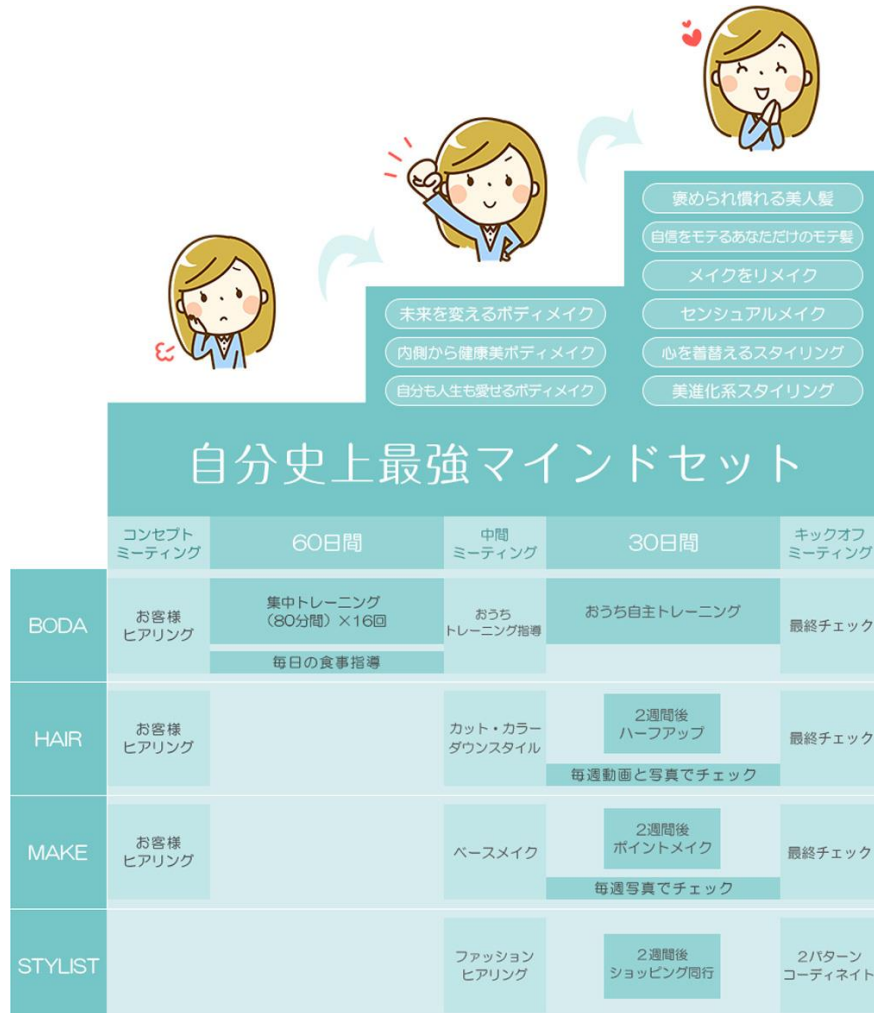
褒められ慣れる美人髪
自信をモテるあなただけのモテ髪
メイクをリメイク
センシュアルメイク
心を着替えるスタイリング
美進化系スタイリング

未来を変えるボディメイク
内側から健康美ボディメイク
自分も人生も愛せるボディメイク

自分史上最強マインドセット

| | コンセプトミーティング | 60日間 | 中間ミーティング | 30日間 | キックオフミーティング |
|---|---|---|---|---|---|
| BODA | お客様ヒアリング | 集中トレーニング（80分間）×16回 毎日の食事指導 | おうちトレーニング指導 | おうち自主トレーニング | 最終チェック |
| HAIR | お客様ヒアリング | | カット・カラーダウンスタイル | 2週間後ハーフアップ 毎週動画と写真でチェック | 最終チェック |
| MAKE | お客様ヒアリング | | ベースメイク | 2週間後ポイントメイク 毎週写真でチェック | 最終チェック |
| STYLIST | | | ファッションヒアリング | 2週間後ショッピング同行 | 2パターンコーディネイト |